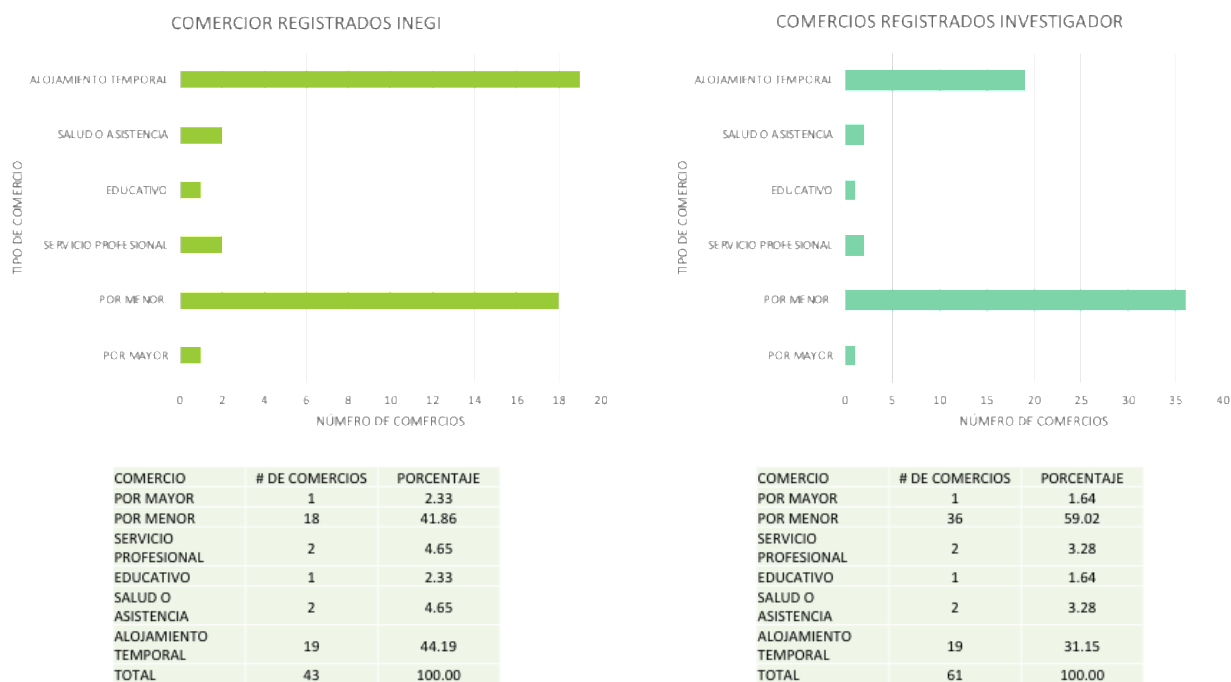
COMERCIOR REGISTRADOS INEGI

TIPO DE COMERCIO

ALOJAMIENTO TEMPORAL
SALUD O ASISTENCIA
EDUCATIVO
SERVICIO PROFESIONAL
POR MENOR
POR MAYOR

0 2 4 6 8 10 12 14 16 18 20

NÚMERO DE COMERCIOS

COMERCIOS REGISTRADOS INVESTIGADOR

TIPO DE COMERCIO

ALOJAMIENTO TEMPORAL
SALUD O ASISTENCIA
EDUCATIVO
SERVICIO PROFESIONAL
POR MENOR
POR MAYOR

0 5 10 15 20 25 30 35 40

NÚMERO DE COMERCIOS

| COMERCIO | # DE COMERCIOS | PORCENTAJE |
|---|---|---|
| POR MAYOR | 1 | 2.33 |
| POR MENOR | 18 | 41.86 |
| SERVICIO PROFESIONAL | 2 | 4.65 |
| EDUCATIVO | 1 | 2.33 |
| SALUD O ASISTENCIA | 2 | 4.65 |
| ALOJAMIENTO TEMPORAL | 19 | 44.19 |
| TOTAL | 43 | 100.00 |

| COMERCIO | # DE COMERCIOS | PORCENTAJE |
|---|---|---|
| POR MAYOR | 1 | 1.64 |
| POR MENOR | 36 | 59.02 |
| SERVICIO PROFESIONAL | 2 | 3.28 |
| EDUCATIVO | 1 | 1.64 |
| SALUD O ASISTENCIA | 2 | 3.28 |
| ALOJAMIENTO TEMPORAL | 19 | 31.15 |
| TOTAL | 61 | 100.00 |